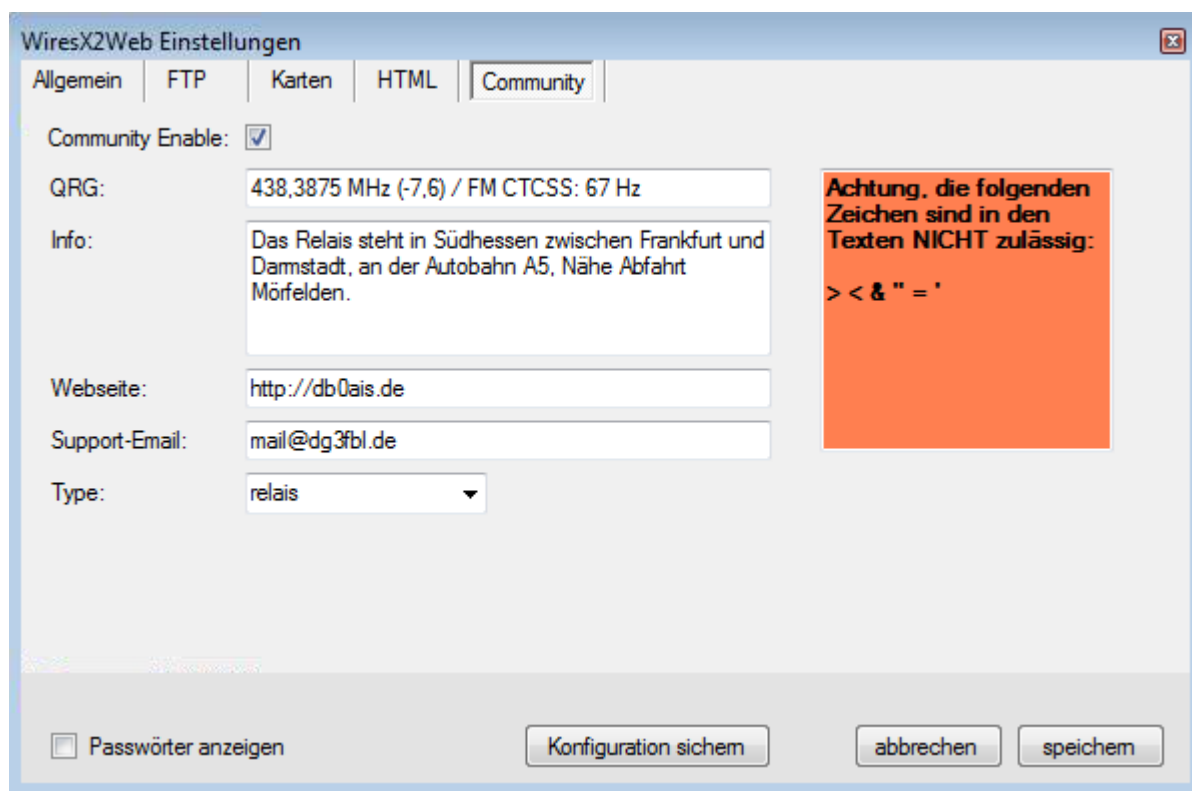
WiresX2Web Einstellungen

Allgemein | FTP | Karten | HTML | Community

Community Enable:

QRG: 438,3875 MHz (-7,6) / FM CTCSS: 67 Hz

Info: Das Relais steht in Südhessen zwischen Frankfurt und Darmstadt, an der Autobahn A5, Nähe Abfahrt Mörfelden.

Webseite: http://db0ais.de

Support-Email: mail@dg3fbl.de

Type: relais

Achtung, die folgenden Zeichen sind in den Texten NICHT zulässig:

> < & " = '

Passwörter anzeigen

Konfiguration sichern

abbrechen

speichern